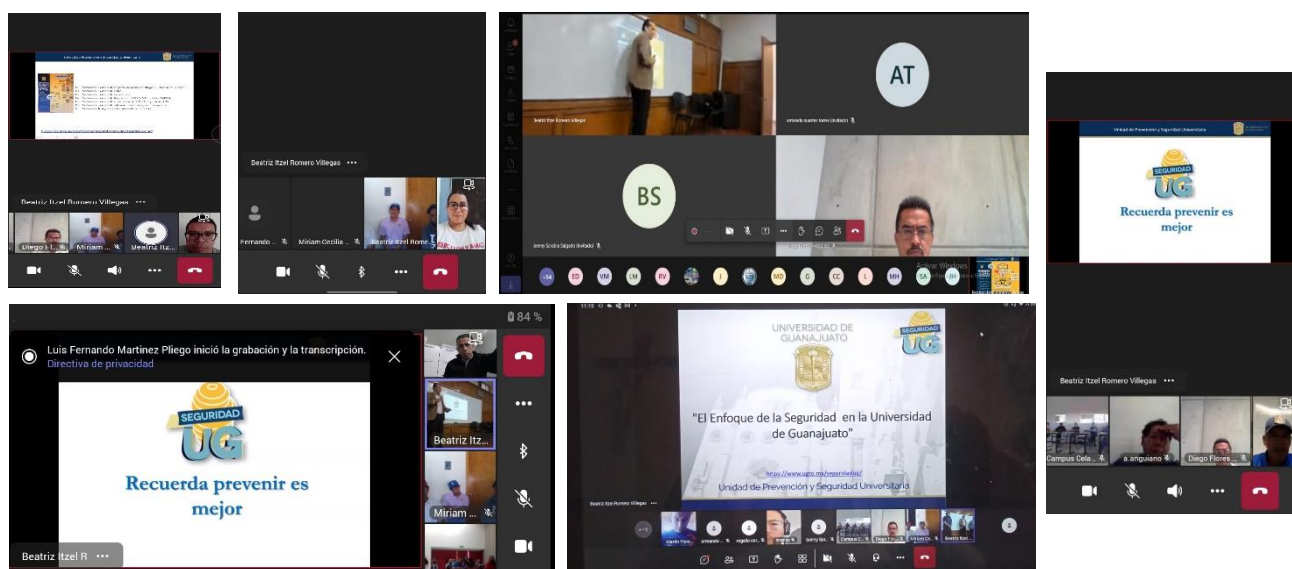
Beatriz Itzel Romero Villegas •••

Diego I... Miriam ... Beatriz Itz...

Beatriz Itzel Romero Villegas •••

Fernando ... Miriam Cecilia ... Beatriz Itzel Rome...

AT

BS

Beatriz Itzel Romero Villegas

Unidad de Prevención y Seguridad Universitaria

SEGURIDAD UG

Recuerda prevenir es mejor

Beatriz Itzel Romero Villegas •••

Campus Cela... a anguiano Diego Flores

84 %

Luis Fernando Martínez Pliego inició la grabación y la transcripción.

Directiva de privacidad

SEGURIDAD UG

Recuerda prevenir es mejor

Beatriz Itzel R •••

Beatriz Itz...

Miriam ...

UNIVERSIDAD DE GUANAJUATO

SEGURIDAD UG

"El Enfoque de la Seguridad en la Universidad de Guanajuato"

https://www.ugto.mx/seguridadug/

Unidad de Prevención y Seguridad Universitaria

Beatriz Itzel Romero Villegas